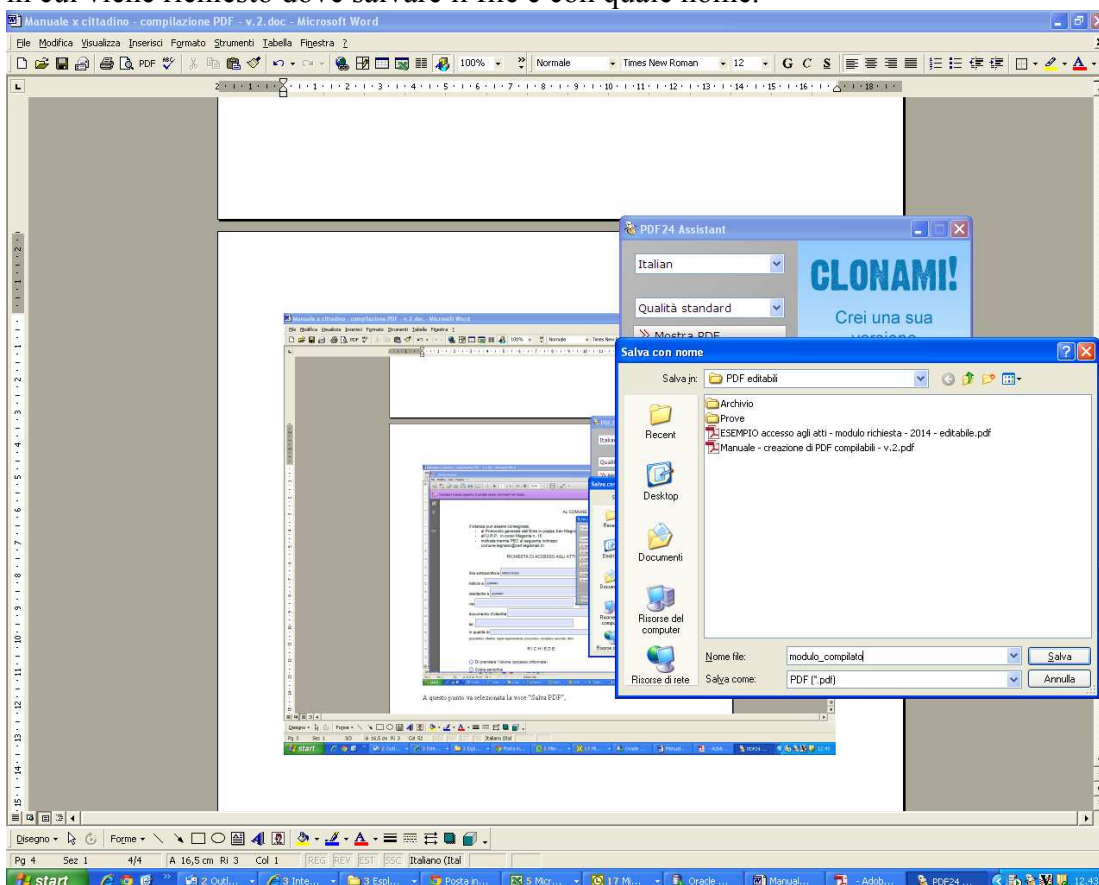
in cui viene richiesto dove salvare il file e con quale nome.

Manuale x cittadino - compilazione PDF - v.2.doc - Microsoft Word

File Modifica Visualizza Inserisci Formato Strumenti Tabella Finestra ?

100% Normale Times New Roman 12 G C S

PDF24 Assistant

Italian

Qualità standard

Mostra PDF

CLONAMI!

Crei una sua

Salva con nome

Salva in: PDF editabili

Archivio

Prove

ESEMPIO accesso agli atti - modulo richiesta - 2014 - editabile.pdf

Manuale - creazione di PDF compilabili - v.2.pdf

Recent

Desktop

Documenti

Risorse del computer

Risorse di rete

Nome file: modulo_compilato

Salva come: PDF (*.pdf)

Salva

Annulla

A questo punto va selezionata la voce "Salva PDF".

Disegno Forme

Pg 4 Sez 1 4/4 A 16,5 cm Ri 3 Col 1 REG REV EST SSC Italiano (Ital

start 2 Outl... 3 Inte... 3 Espl... Posta in... 5 Micr... 17 Mi... Oracle ... Manual... - Adob... PDF24 ... 12.43